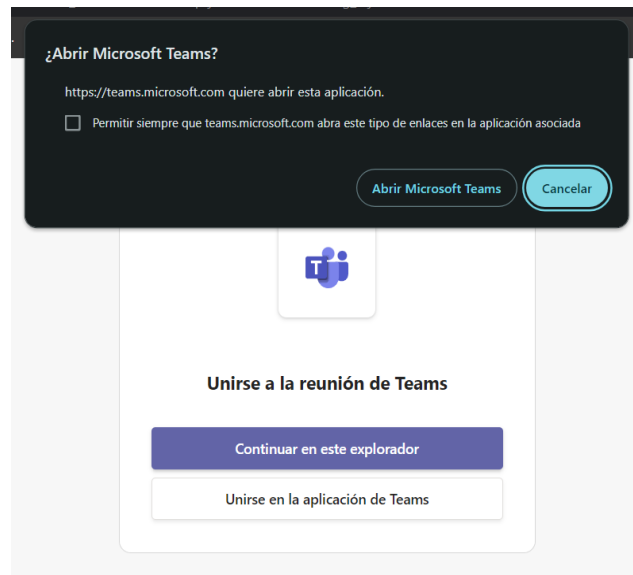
¿Abrir Microsoft Teams?

https://teams.microsoft.com quiere abrir esta aplicación.

Permitir siempre que teams.microsoft.com abra este tipo de enlaces en la aplicación asociada

Abrir Microsoft Teams

Cancelar

Unirse a la reunión de Teams

Continuar en este explorador

Unirse en la aplicación de Teams